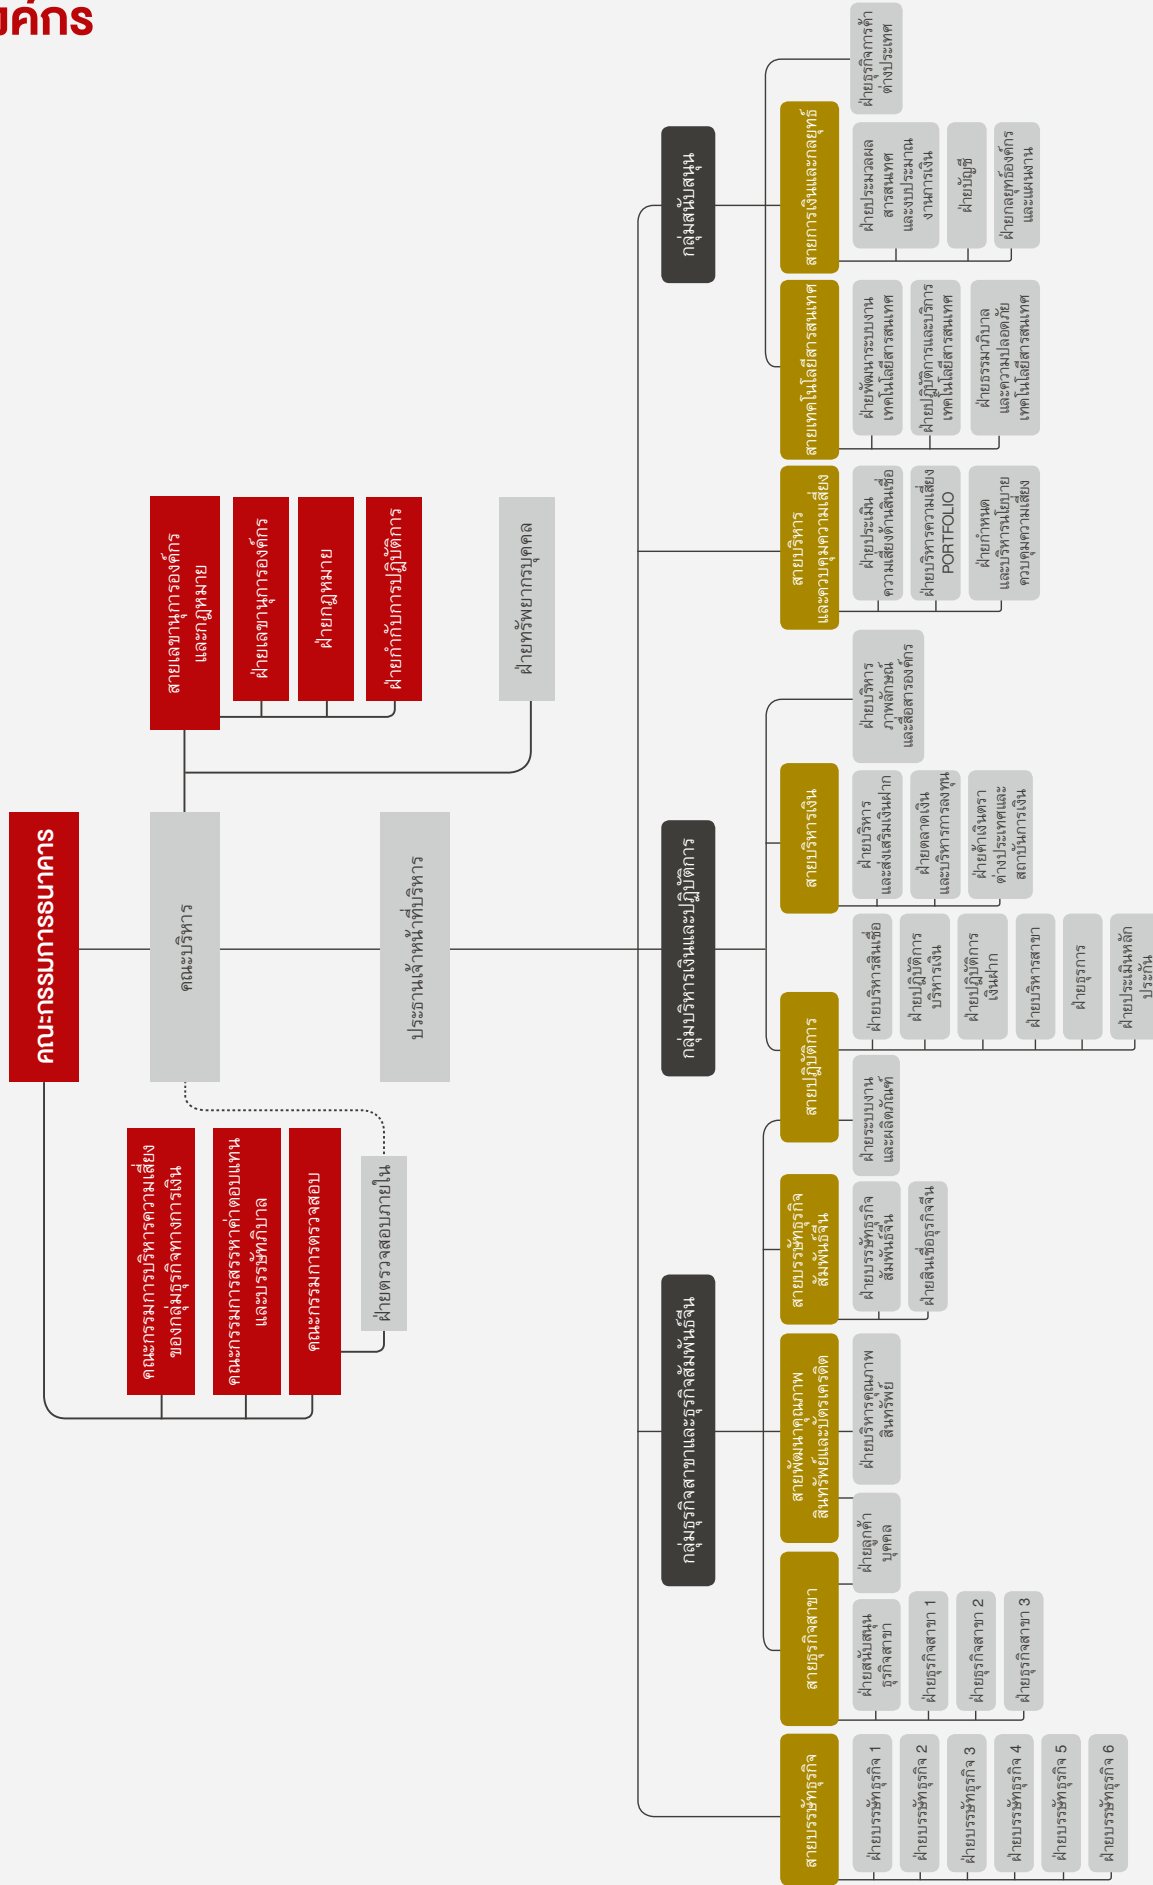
งค์กร

คณะกรรมการธนาคาร

คณะบริหาร

ประธานเจ้าหน้าที่บริหาร

สายเลขานุการองค์กร และกฎหมาย

ฝ่ายเลขานุการองค์กร

ฝ่ายกฎหมาย

ฝ่ายกำกับการปฏิบัติการ

ฝ่ายทรัพยากรบุคคล

คณะกรรมการบริหารความเสี่ยงของกลุ่มธุรกิจทางการเงิน

คณะกรรมการสรรหาค่าตอบแทนและธรรมาภิบาล

คณะกรรมการตรวจสอบ

ฝ่ายตรวจสอบภายใน

กลุ่มสนับสนุน

สายการเงินและกลยุทธ์

ฝ่ายธุรกิจการค้าต่างประเทศ

ฝ่ายประมวลผลสารสนเทศและงบประมาณงานการเงิน

ฝ่ายบัญชี

ฝ่ายกลยุทธ์องค์กรและแผนงาน

สายเทคโนโลยีสารสนเทศ

ฝ่ายพัฒนาระบบงานเทคโนโลยีสารสนเทศ

ฝ่ายปฏิบัติการและบริการเทคโนโลยีสารสนเทศ

ฝ่ายธรรมาภิบาลและความปลอดภัยเทคโนโลยีสารสนเทศ

สายบริหารและควบคุมความเสี่ยง

ฝ่ายประเมินความเสี่ยงด้านสินเชื่อ

ฝ่ายบริหารความเสี่ยง PORTFOLIO

ฝ่ายกำหนดและบริหารนโยบายควบคุมความเสี่ยง

กลุ่มบริหารเงินและปฏิบัติการ

สายบริหารเงิน

ฝ่ายบริหารภาพลักษณ์และสื่อสารองค์กร

ฝ่ายบริหารและส่งเสริมเงินฝาก

ฝ่ายตลาดเงินและบริหารการลงทุน

ฝ่ายค้าเงินตราต่างประเทศและสถาบันการเงิน

สายปฏิบัติการ

ฝ่ายบริหารสินเชื่อ

ฝ่ายปฏิบัติการบริหารเงิน

ฝ่ายปฏิบัติการเงินฝาก

ฝ่ายบริหารสาขา

ฝ่ายธุรการ

ฝ่ายประเมินหลักประกัน

ฝ่ายระบบงานและผลิตภัณฑ์

กลุ่มธุรกิจสาขาและธุรกิจสัมพันธ์จีน

สายบรรษัทธุรกิจสัมพันธ์จีน

ฝ่ายบรรษัทธุรกิจสัมพันธ์จีน

ฝ่ายสินเชื่อธุรกิจจีน

สายพัฒนาคุณภาพสินทรัพย์และบัตรเครดิต

ฝ่ายบริหารคุณภาพสินทรัพย์

ฝ่ายลูกค้าบุคคล

สายธุรกิจสาขา

ฝ่ายสนับสนุนธุรกิจสาขา

ฝ่ายธุรกิจสาขา 1

ฝ่ายธุรกิจสาขา 2

ฝ่ายธุรกิจสาขา 3

สายบรรษัทธุรกิจ

ฝ่ายบรรษัทธุรกิจ 1

ฝ่ายบรรษัทธุรกิจ 2

ฝ่ายบรรษัทธุรกิจ 3

ฝ่ายบรรษัทธุรกิจ 4

ฝ่ายบรรษัทธุรกิจ 5

ฝ่ายบรรษัทธุรกิจ 6